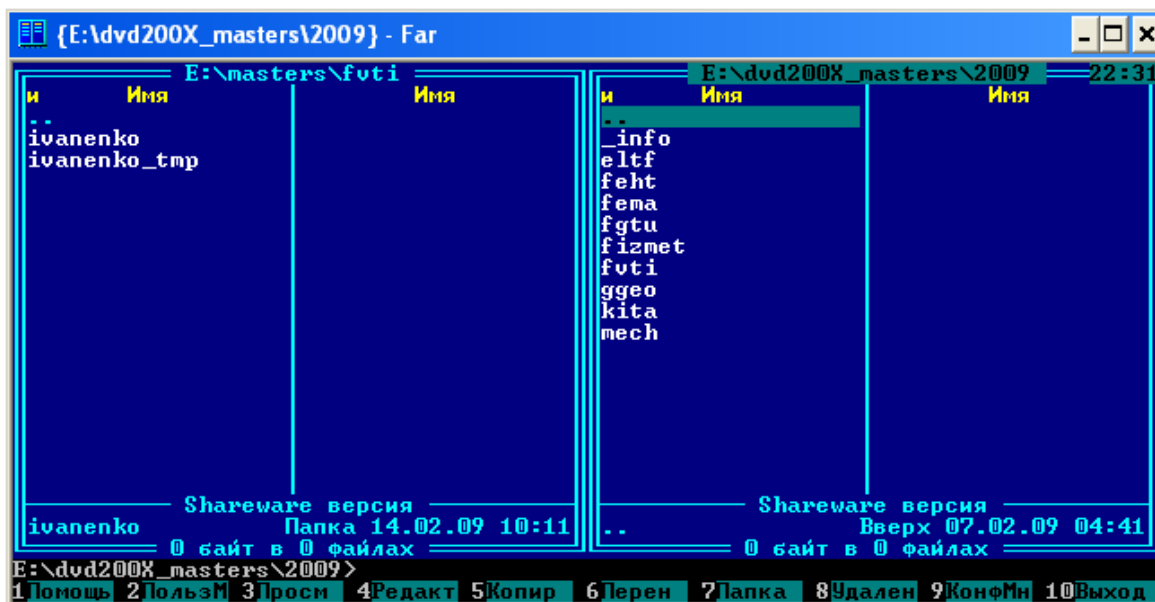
{E:\dvd200X_masters\2009} - Far

E:\masters\fvti
и Имя Имя
..
ivanenko
ivanenko_tmp
Shareware версия
ivanenko Папка 14.02.09 10:11
0 байт в 0 файлах

E:\dvd200X_masters\2009 22:31
и Имя Имя
..
_info
eltf
feht
fema
fgtu
fizmet
fvti
ggeo
kita
mech
Shareware версия
.. Вверх 07.02.09 04:41
0 байт в 0 файлах

E:\dvd200X_masters\2009>
1Помощь 2ПользМ 3Просм 4Редакт 5Копир 6Перен 7Папка 8Удален 9КонфМн 10Выход